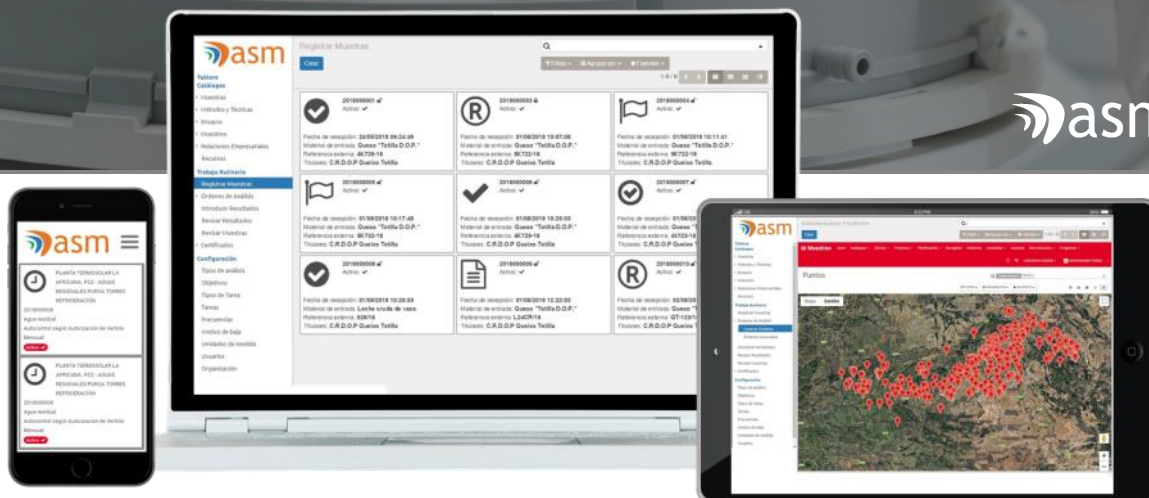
asm

Registrar Muestras

Crear

Tablero
Catálogos
Muestras
Métodos y Técnicas
Ensayos
Muestreo
Relaciones Empresariales
Recursos
Trabajo Rutinario
Registrar Muestras
Órdenes de Análisis
Introducir Resultados
Revisar Resultados
Revisar Muestras
Certificados
Configuración
Tipos de análisis
Objetivos
Tipos de Tarea
Tareas
Frecuencias
Motivo de baja
Unidades de medida
Usuarios
Organización

2018000001
Activo
Fecha de recepción: 24/09/2018 09:24:49
Material de entrada: Queso "Tetilla D.O.P."
Referencia externa: 6K726-18
Titulares: C.R.D.O.P Queixo Tetilla

2018000003
Activo
Fecha de recepción: 01/08/2018 10:07:09
Material de entrada: Queso "Tetilla D.O.P."
Referencia externa: 6K722-18
Titulares: C.R.D.O.P Queixo Tetilla

2018000004
Activo
Fecha de recepción: 01/08/2018 10:11:41
Material de entrada: Queso "Tetilla D.O.P."
Referencia externa: 6K722-18
Titulares: C.R.D.O.P Queixo Tetilla

2018000005
Activo
Fecha de recepción: 01/08/2018 10:17:48
Material de entrada: Queso "Tetilla D.O.P."
Referencia externa: 6K722-18
Titulares: C.R.D.O.P Queixo Tetilla

2018000006
Activo
Fecha de recepción: 01/08/2018 10:26:03
Material de entrada: Queso "Tetilla D.O.P."
Referencia externa: 6K726-18
Titulares: C.R.D.O.P Queixo Tetilla

2018000007
Activo
Fecha de recepción: 01/08/
Material de entrada: Queso "
Referencia externa:
Titulares: C.R.D.O.P Queixo

2018000008
Activo
Fecha de recepción: 01/08/2018 10:28:03
Material de entrada: Leche cruda de vaca
Referencia externa: 628/18
Titulares: C.R.D.O.P Queixo Tetilla

2018000009
Activo
Fecha de recepción: 01/08/2018 12:32:03
Material de entrada: Queso "Tetilla D.O.P."
Referencia externa: L24OR/18
Titulares: C.R.D.O.P Queixo Tetilla

2018000010
Activo
Fecha de recepción: 02/08/2
Material de entrada: Queso "
Referencia externa: GT-128/1
Titulares: C.R.D.O.P Queixo

asm

asm

PLANTA TERMOSOLAR LA AFRICANA. PC2 - AGUAS RESIDUALES PURGA TORRES REFRIGERACIÓN
2018000000
Agua residual
Autocontrol según Autorización de Vertido
Mensual
Activo

PLANTA TERMOSOLAR LA AFRICANA. PC2 - AGUAS RESIDUALES PURGA TORRES REFRIGERACIÓN
2018000000
Agua residual
Autocontrol según Autorización de Vertido
Mensual
Activo

asm
Muestras
Puntos
Mapa Satélite